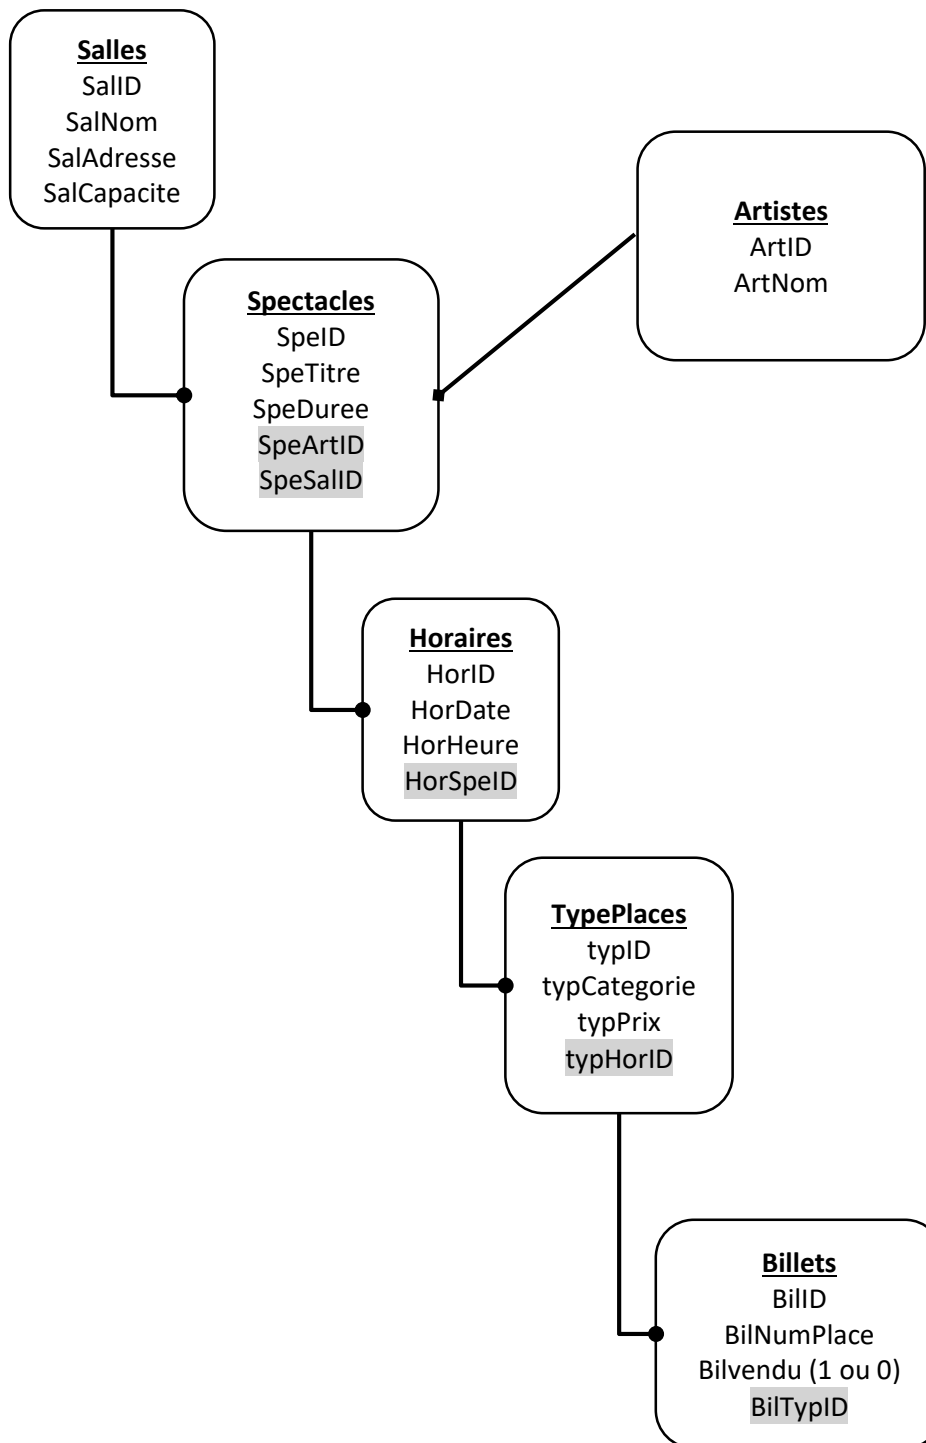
Salles
SalID
SalNom
SalAdresse
SalCapacite

Artistes
ArtID
ArtNom

Spectacles
SpeID
SpeTitre
SpeDuree
SpeArtID
SpeSalID

Horaires
HorID
HorDate
HorHeure
HorSpeID

TypePlaces
typID
typCategorie
typPrix
typHorID

Billets
BilID
BilNumPlace
Bilvendu (1 ou 0)
BilTypID